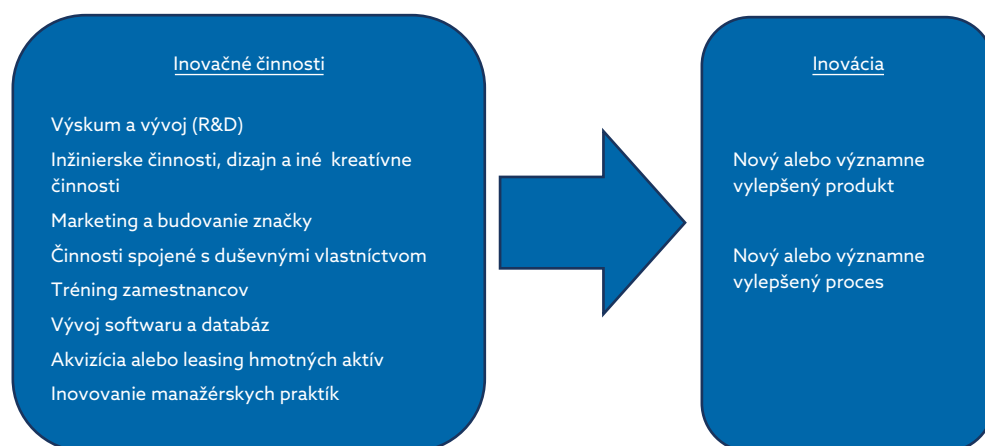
Inovačné činnosti

Výskum a vývoj (R&D)

Inžinierske činnosti, dizajn a iné kreatívne činnosti

Marketing a budovanie značky

Činnosti spojené s duševnými vlastníctvom

Tréning zamestnancov

Vývoj softwaru a databáz

Akvizícia alebo leasing hmotných aktív

Inovovanie manažérskych praktík

Inovácia

Nový alebo významne vylepšený produkt

Nový alebo významne vylepšený proces